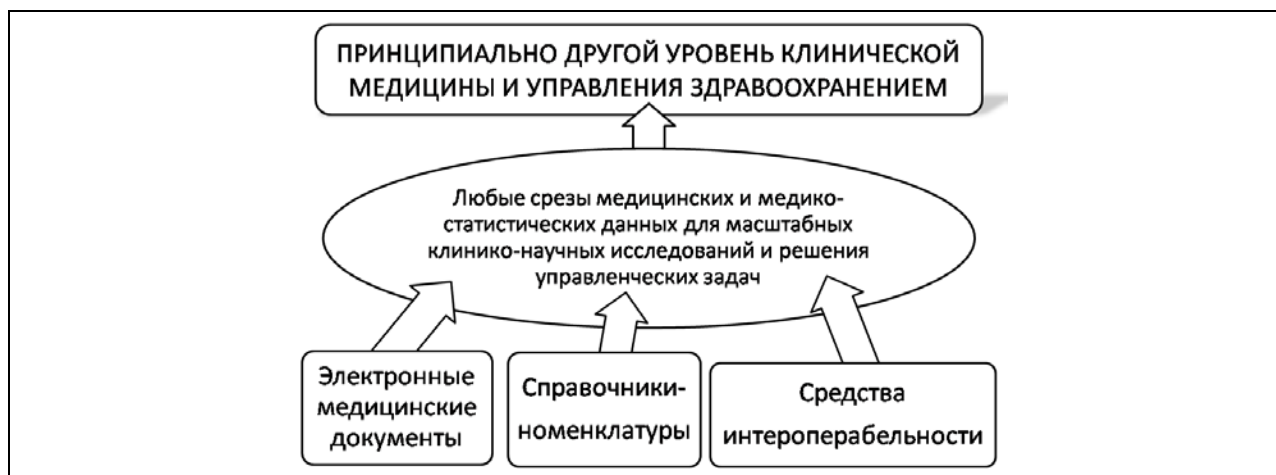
ПРИНЦИПИАЛЬНО ДРУГОЙ УРОВЕНЬ КЛИНИЧЕСКОЙ МЕДИЦИНЫ И УПРАВЛЕНИЯ ЗДРАВООХРАНЕНИЕМ

Любые срезы медицинских и медико-статистических данных для масштабных клинико-научных исследований и решения управленческих задач

Электронные медицинские документы

Справочники-номенклатуры

Средства интероперабельности